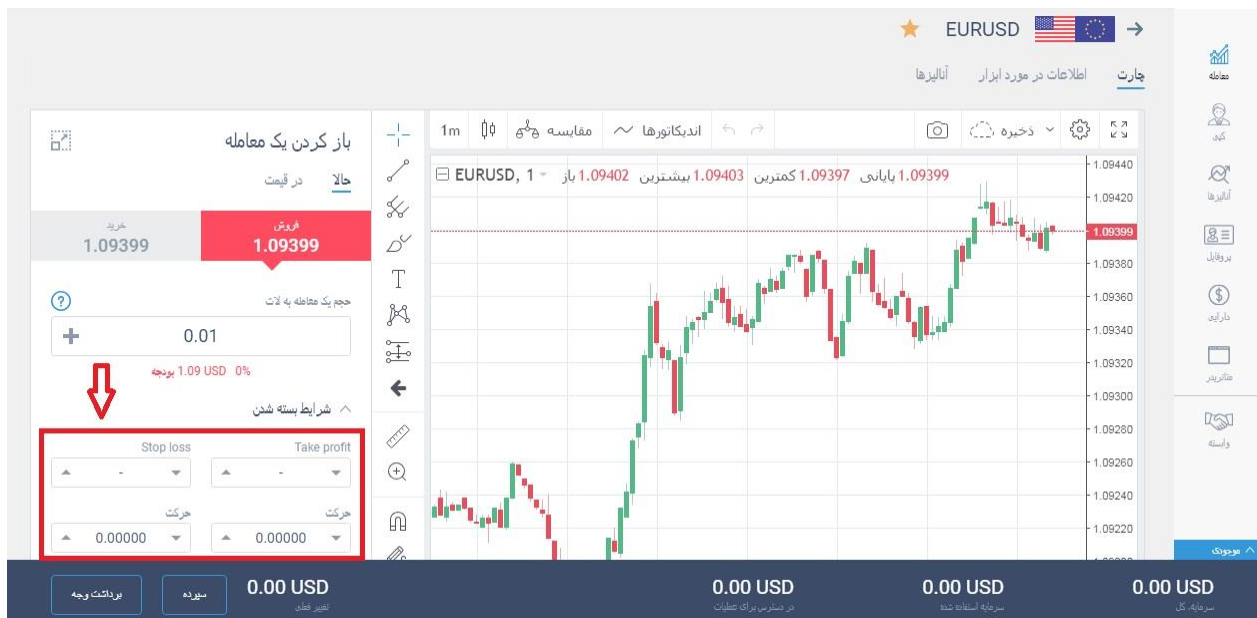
EURUSD

چارت اطلاعات در مورد ابزار آنالیزها

معامله
کپی
آنالیزها
پروفایل
دارایی
متاتریدر
وابسته

1m مقایسه اندیکاتورها ذخیره

EURUSD, 1 باز 1.09402 بیشترین 1.09403 کمترین 1.09397 پایانی 1.09399

1.09440
1.09420
1.09399
1.09380
1.09360
1.09340
1.09320
1.09300
1.09280
1.09260
1.09240
1.09220

باز کردن یک معامله
حالا در قیمت

فروش
1.09399
خرید
1.09399

حجم یک معامله به لات
0.01
1.09 USD بودجه 0%

شرایط بسته شدن
Take profit Stop loss
- -
حرکت حرکت
0.00000 0.00000

موجودی

0.00 USD سرمایه کل
0.00 USD سرمایه استفاده شده
0.00 USD در دسترس برای عملیات
0.00 USD تغییر فعلی
سپرده
برداشت وجه